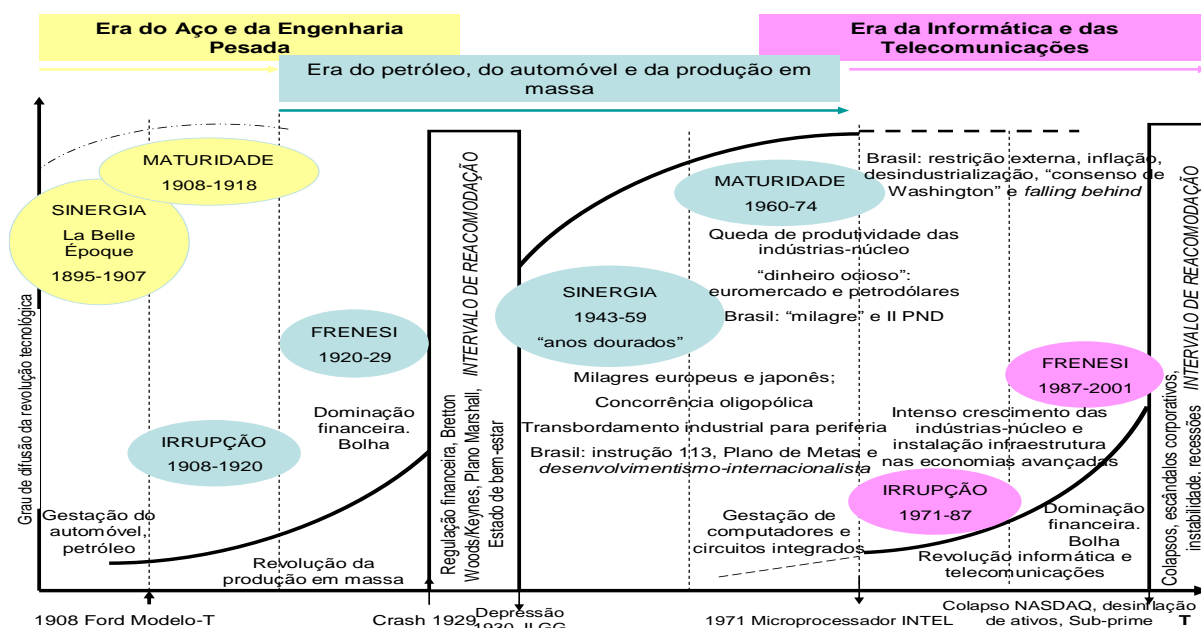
Era do Aço e da Engenharia Pesada

Era da Informática e das Telecomunicações

Era do petróleo, do automóvel e da produção em massa

MATURIDADE
1908-1918

SINERGIA
La Belle Époque
1895-1907

FRENESI
1920-29

Dominação financeira. Bolha

IRRUPÇÃO
1908-1920

Gestação do automóvel, petróleo

Revolução da produção em massa

Grau de difusão da revolução tecnológica

Regulação financeira, Bretton Woods/Keynes, Plano Marshall, Estado de bem-estar

INTERVALO DE REACOMODAÇÃO

MATURIDADE
1960-74

Queda de produtividade das indústrias-núcleo

"dinheiro ocioso": euromercado e petrodólares

Brasil: "milagre" e II PND

SINERGIA
1943-59
"anos dourados"

Milagres europeus e japonês;

Concorrência oligopólica

Transbordamento industrial para periferia

Brasil: instrução 113, Plano de Metas e desenvolvimentismo-internacionalista

Gestação de computadores e circuitos integrados

Brasil: restrição externa, inflação, desindustrialização, "consenso de Washington" e falling behind

FRENESI
1987-2001

Intenso crescimento das indústrias-núcleo e instalação infraestrutura nas economias avançadas

IRRUPÇÃO
1971-87

Dominação financeira. Bolha

Revolução informática e telecomunicações

Colapsos, escândalos corporativos, instabilidade, recessões

INTERVALO DE REACOMODAÇÃO

1908 Ford Modelo-T

Crash 1929

Depressão 1930 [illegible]

1971 Microprocessador INTEL

Colapso NASDAQ, desinflação de ativos, Sub-prime

T